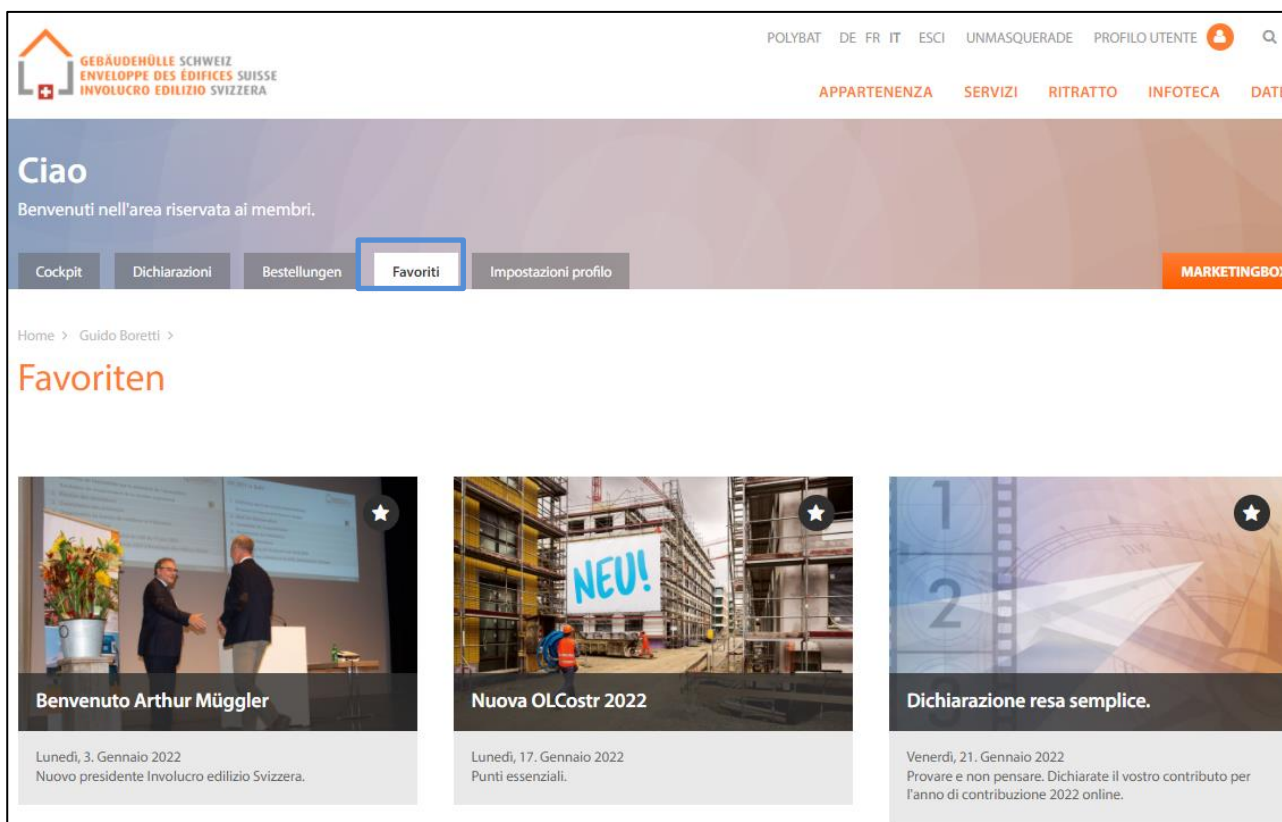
GEBÄUDEHÜLLE SCHWEIZ
ENVELOPPE DES ÉDIFICES SUISSE
INVOLUCRO EDILIZIO SVIZZERA

POLYBAT DE FR IT ESCI UNMASQUERADE PROFILO UTENTE

APPARTENENZA SERVIZI RITRATTO INFOTECA DATI

Ciao

Benvenuti nell'area riservata ai membri.

Cockpit Dichiarazioni Bestellungen Favoriti Impostazioni profilo

MARKETINGBO

Home > Guido Boretti >

Favoriten

Benvenuto Arthur Müggler

Lunedì, 3. Gennaio 2022
Nuovo presidente Involucro edilizio Svizzera.

NEU!

Nuova OLCostr 2022

Lunedì, 17. Gennaio 2022
Punti essenziali.

Dichiarazione resa semplice.

Venerdì, 21. Gennaio 2022
Provare e non pensare. Dichiarate il vostro contributo per l'anno di contribuzione 2022 online.